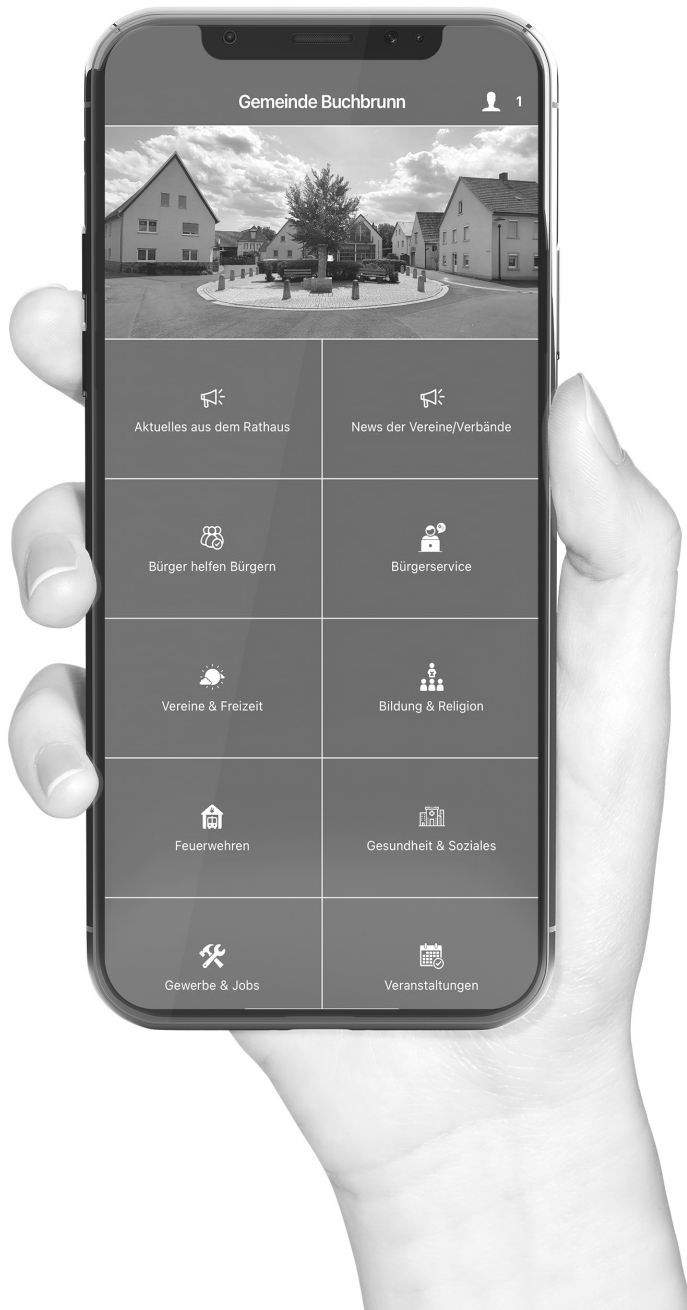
Gemeinde Buchbrunn

1

Aktuelles aus dem Rathaus

News der Vereine/Verbände

Bürger helfen Bürgern

Bürgerservice

Vereine & Freizeit

Bildung & Religion

Feuerwehren

Gesundheit & Soziales

Gewerbe & Jobs

Veranstaltungen